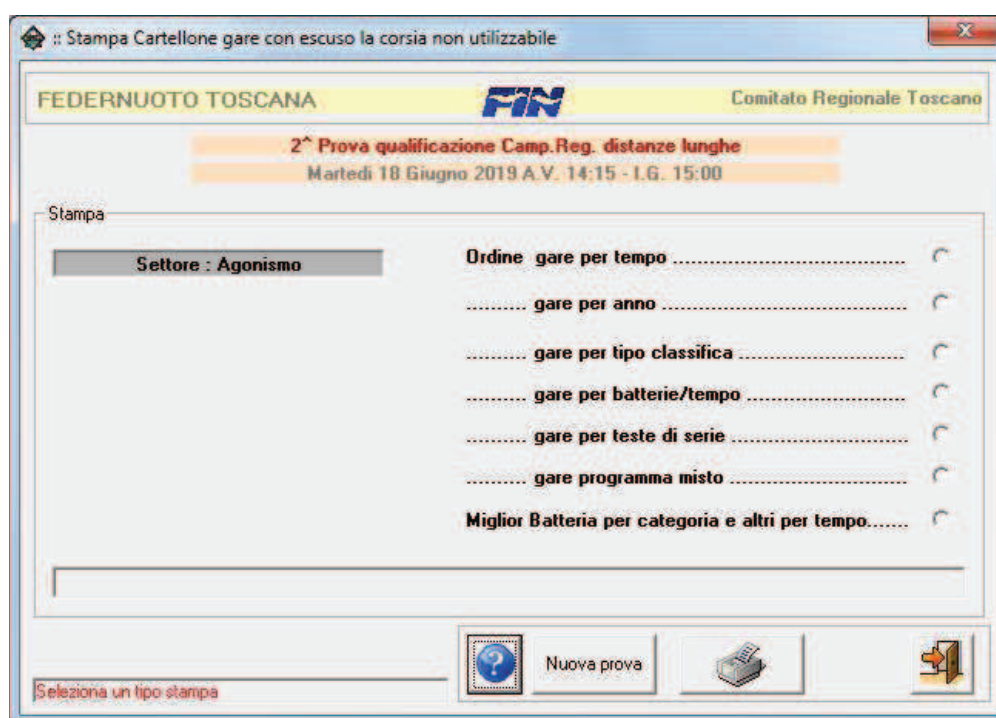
:: Stampa Cartellone gare con escuso la corsia non utilizzabile

FEDERNUOTO TOSCANA

FIN

Comitato Regionale Toscano

2^ Prova qualificazione Camp.Reg. distanze lunghe

Martedì 18 Giugno 2019 A.V. 14:15 - I.G. 15:00

Stampa

Settore : Agonismo

Ordine gare per tempo ....................................

.......... gare per anno ....................................

.......... gare per tipo classifica ..........................

.......... gare per batterie/tempo ..........................

.......... gare per teste di serie ............................

.......... gare programma misto ..........................

Miglior Batteria per categoria e altri per tempo.......

Nuova prova

Seleziona un tipo stampa